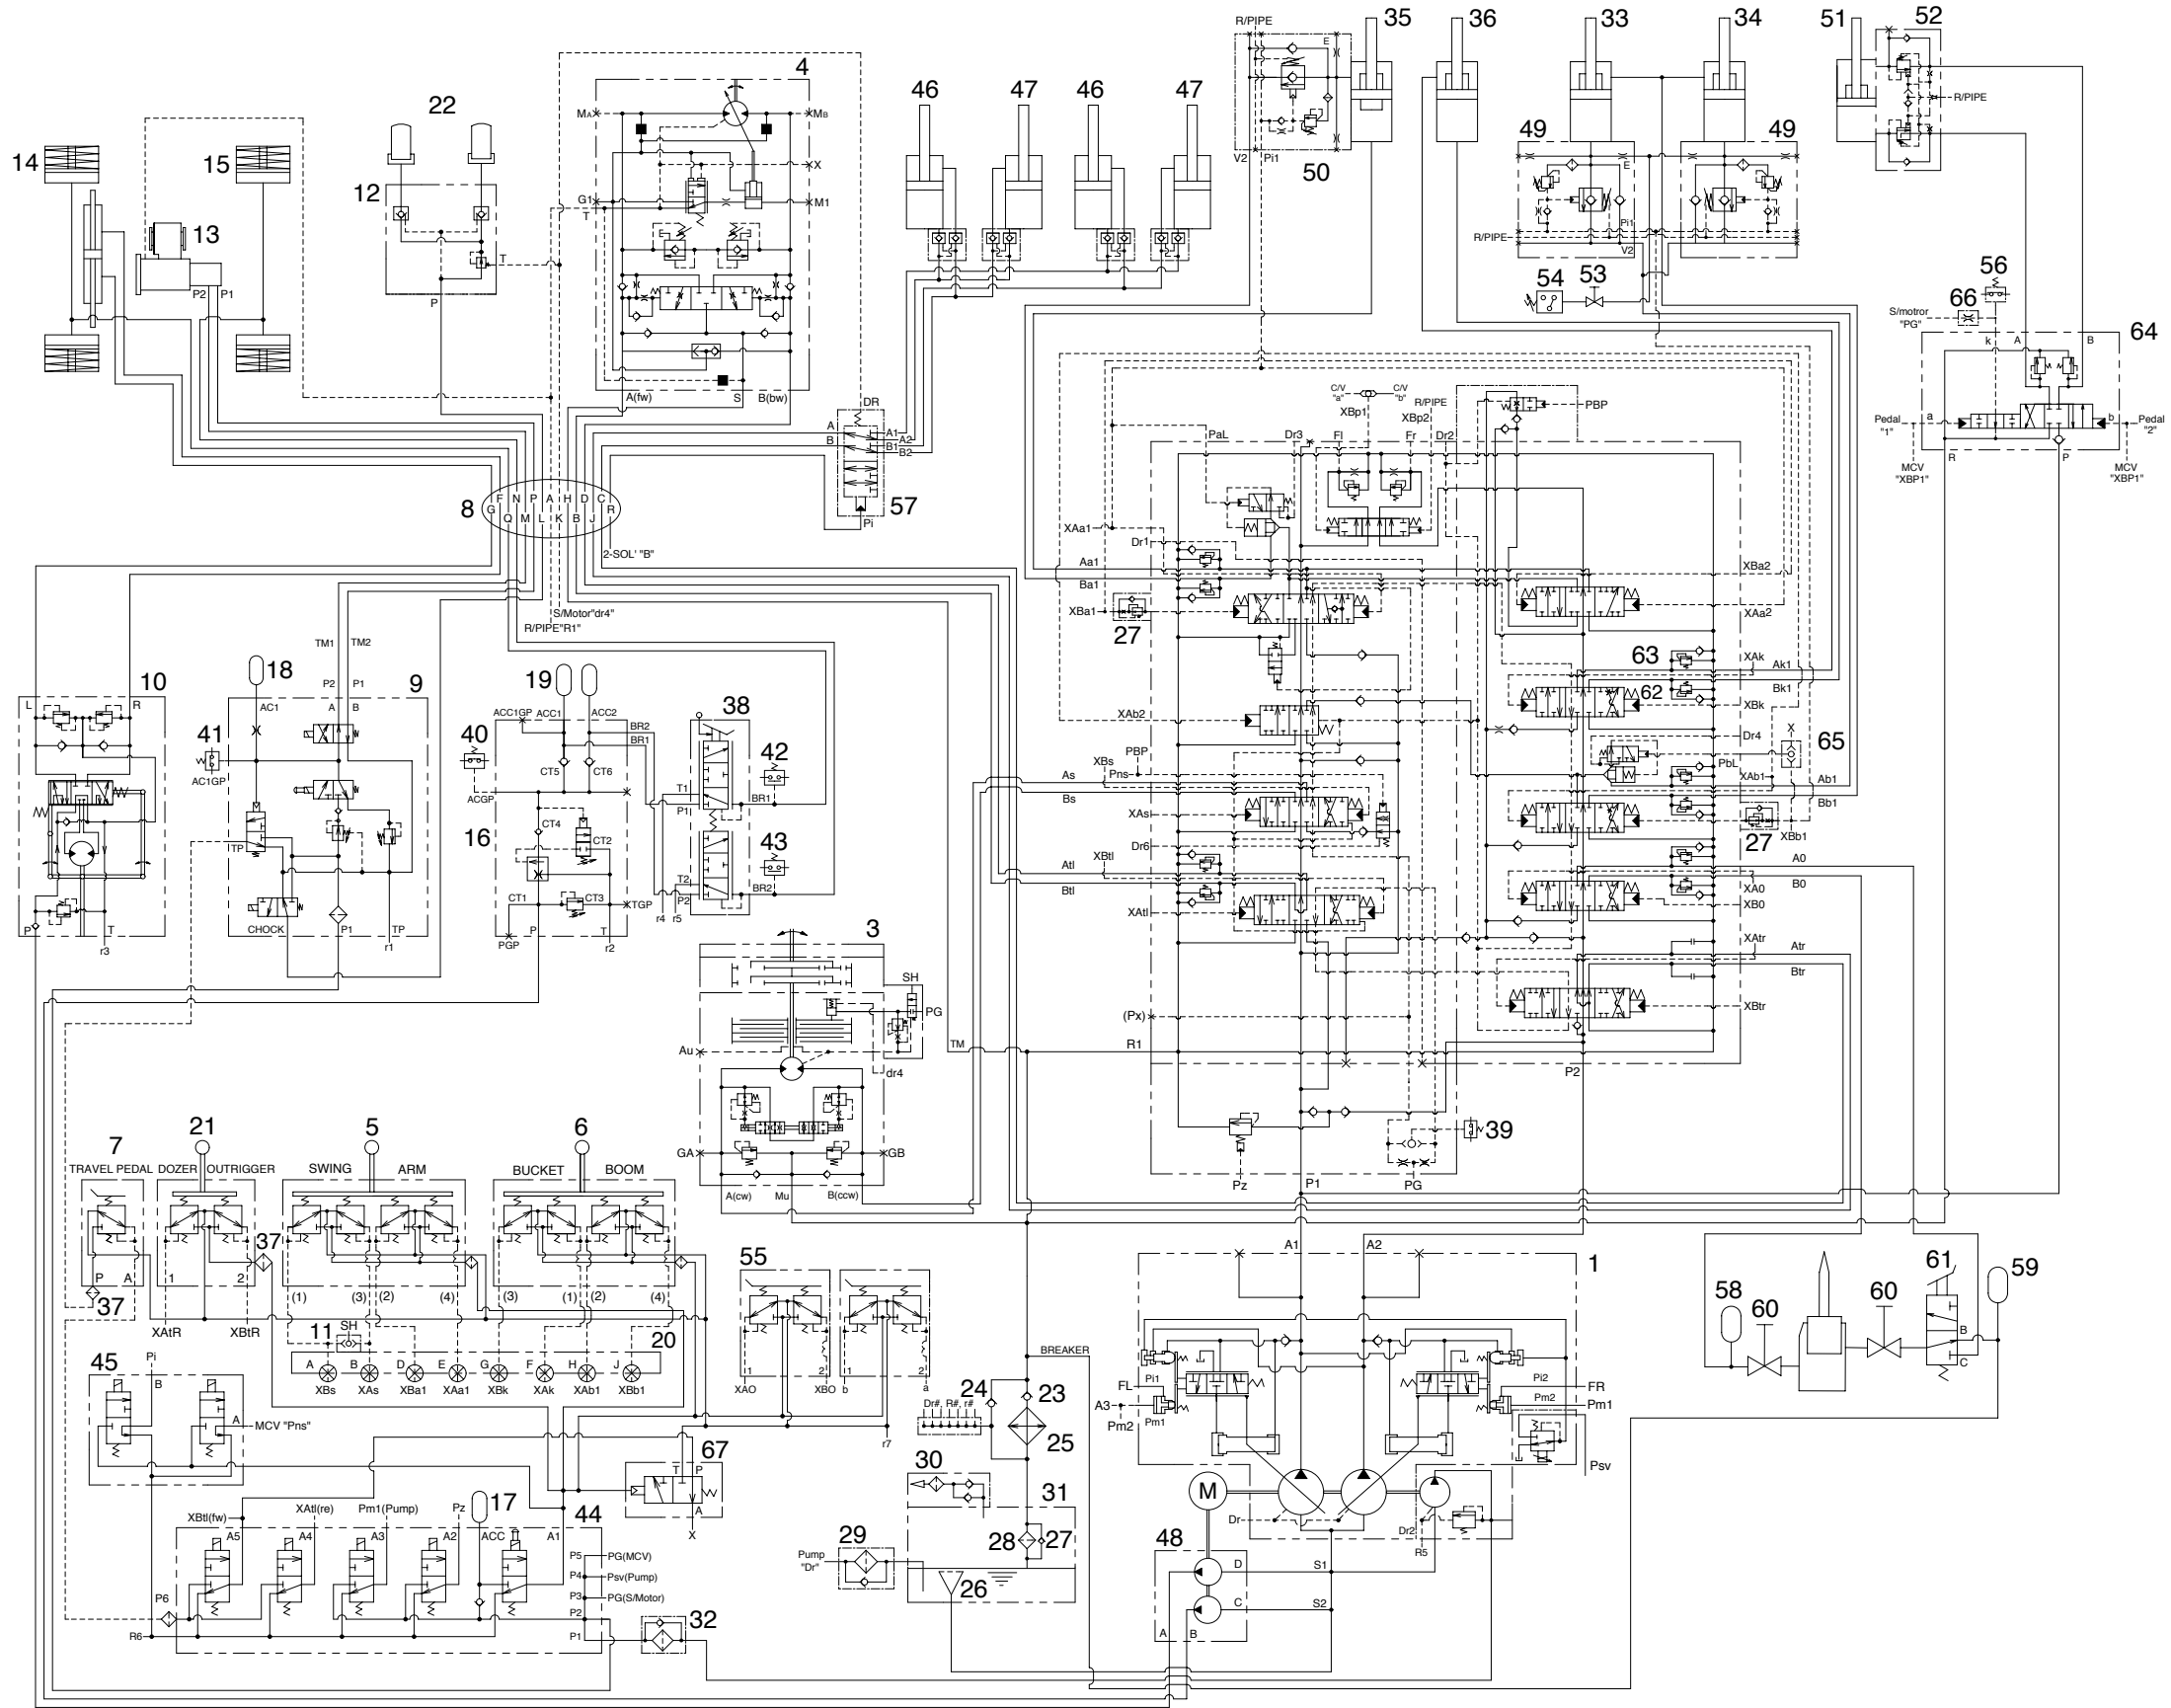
14
15
13
P2 P1
22
12
T
P
4
MA
MB
X
G1
T
M1
A(fw)
S
B(bw)
46 47 46 47
35
R/PIPE
E
V2 Pi1
50
36
33 34
49 49
E
Pi1
R/PIPE
V2
54 53
51 52
R/PIPE
56
66
S/motror "PG"
64
k A B
Pedal "1"
a b
Pedal "2"
R P
MCV "XBP1"
MCV "XBP1"
DR
A A1
B A2
B1
B2
57
Pi
8
G F N P A H D C R
Q M L K B J
2-SOL' "B"
S/Motor"dr4"
R/PIPE"R1"
C/V "a"
C/V "b"
XBp1
R/PIPE
XBp2
PBP
PaL
Dr3
Fl
Fr
Dr2
XAa1
Dr1
Aa1
Ba1
XBa1
27
XBa2
XAa2
63
XAk
Ak1
62
Bk1
XBk
XAb2
Dr4
X
65
PbL
XAb1
Ab1
Bb1
XBs
PBP
As
Pns
Bs
XAs
Dr6
XBtl
Atl
Btl
XAtl
27
XBb1
A0
B0
XA0
XB0
XAtr
Atr
Btr
XBtr
(Px)
R1
P2
39
Pz
P1
PG
10
L R
P
T
r3
TM1
TM2
18
AC1
P2 P1
A B
9
41
AC1GP
TP
CHOCK
P1
TP
r1
19
ACC1GP ACC1 ACC2
BR2
BR1
40
ACGP
CT5 CT6
16
CT4
CT2
CT1
CT3
TGP
PGP P T
r2
38
T1
P1
T2
P2
r4 r5
42
BR1
43
BR2
3
SH
PG
TM
Au
dr4
GA
GB
A(cw) Mu B(ccw)
7
TRAVEL PEDAL
21
DOZER OUTRIGGER
5
SWING ARM
6
BUCKET BOOM
P A
37
1 2
37
(1) (3) (2) (4)
(3) (1) (2) (4)
XAtR XBtR
11
SH
20
A B D E G F H J
XBs XAs XBa1 XAa1 XBk XAk XAb1 XBb1
55
XAO XBO b a
r7
45
Pi
B
A
MCV "Pns"
67
T P
A
X
17
XBtl(fw) XAtl(re) Pm1(Pump) Pz
44
A5 A4 A3 A2 ACC A1
P5 PG(MCV)
P4 Psv(Pump)
P3 PG(S/Motor)
P2
P6
P1
R6
32
BREAKER
24
23
Dr#, R#, r#
25
30
31
29
Pump "Dr"
28 27
26
1
A1 A2
Pi1
FL
A3
Pm2
Pm1
Pi2
FR
Pm2
Pm1
Psv
M
Dr
Dr2
R5
48
D
S1
C
S2
A B
58
60
60
61
59
B
C